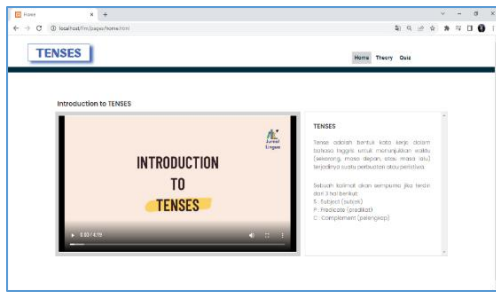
Home
localhost/Tmi/pages/home.html

TENSES

Home Theory Quiz

Introduction to TENSES

Ayo Lingua

INTRODUCTION
TO
TENSES

0:00 / 4:19

TENSES

Tense adalah bentuk kata kerja dalam bahasa Inggris untuk menunjukkan waktu (sekarang, masa depan, atau masa lalu) terjadinya suatu perbuatan atau peristiwa.

Sebuah kalimat akan sempurna jika terdiri dari 3 hal berikut:
S : Subject (subjek)
P : Predicate (predikat)
C : Complement (pelengkap)